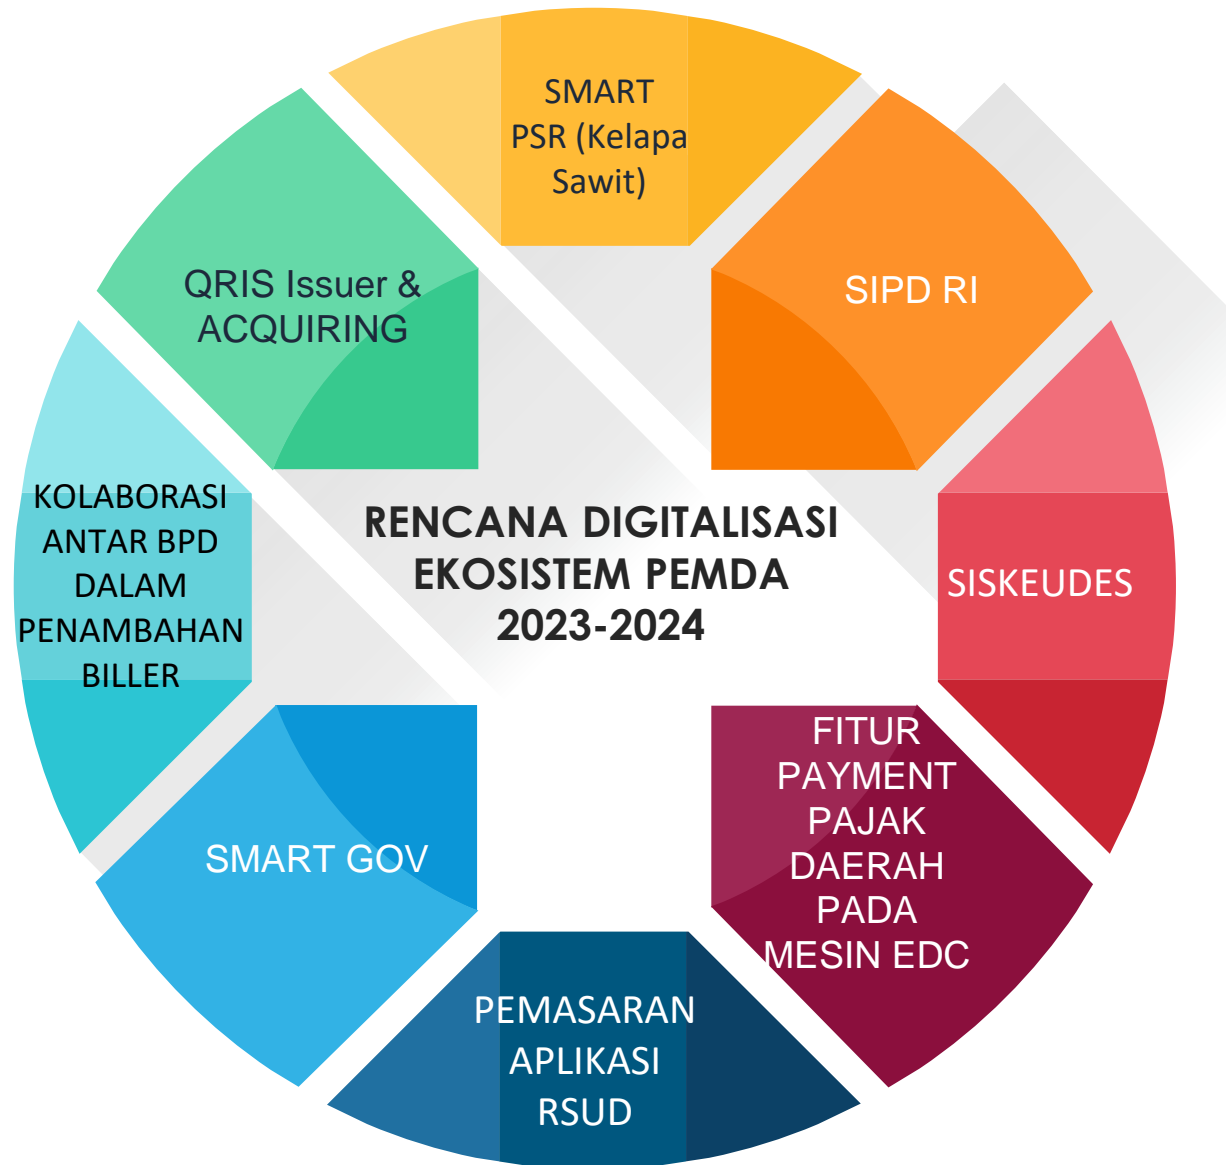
RENCANA DIGITALISASI EKOSISTEM PEMDA 2023-2024

SMART PSR (Kelapa Sawit)

SIPD RI

SISKEUDES

FITUR PAYMENT PAJAK DAERAH PADA MESIN EDC

PEMASARAN APLIKASI RSUD

SMART GOV

KOLABORASI ANTAR BPD DALAM PENAMBAHAN BILLER

QRIS Issuer & ACQUIRING